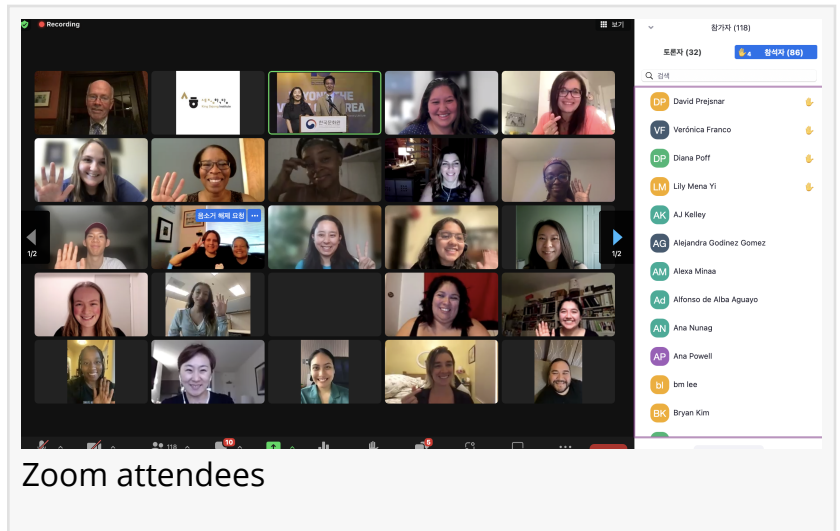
Recording

보기

참가자 (118)

토론자 (32)

참석자 (86)

검색

DP David Prejsnar

VF Verónica Franco

DP Diana Poff

LM Lily Mena Yi

AK AJ Kelley

AG Alejandra Godinez Gomez

AM Alexa Minaa

Ad Alfonso de Alba Aguayo

AN Ana Nunag

AP Ana Powell

bl bm lee

BK Bryan Kim

YOND THE
AREA

음소거 해제 요청

1/2

1/2

118

10

5

Zoom attendees